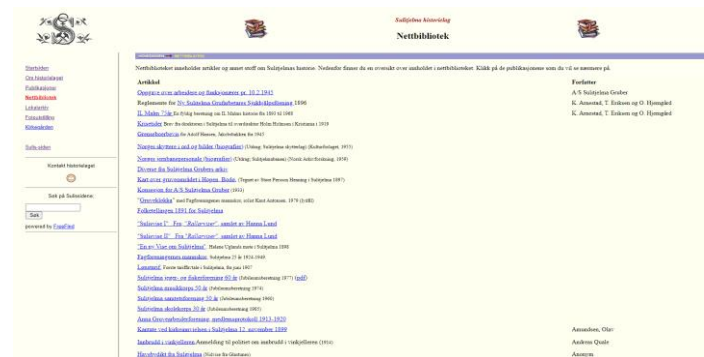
Sulitjelma historielag
Nettbibliotek

Startsiden
Om historielaget
Publikasjoner
Nettbibliotek
Lokalarkiv
Fotosamling
Klistegården

Siste sider

Kontakt historielaget

Søk på Sulitjelma:
Søk
powered by FreeFind

Nettbiblioteket inneholder artikler og annet stoff om Sulitjelmas historie. Nedenfor finner du en oversikt over innholdet i nettbiblioteket. Klikk på de publikasjonene som du vil se nærmere på.

| Artikkel | Forfatter |
|---|---|
| Oppgave over arbeidere og funksjonærer pr. 10.2.1945 | A/S Sulitjelma Gruber |
| Reglemente for Ny Sulitjelma Grubeføreres Sykehjelpsforening 1896 | K. Amestad, T. Eriksen og O. Hjengård |
| H. Mathe ?? Et kort foredrag om H. Mathes historie fra 1893 til 1900 | K. Amestad, T. Eriksen og O. Hjengård |
| Kristelider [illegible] | |
| Grenseoberbrevs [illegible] | |
| Noen skytere i ord og bilder (biografier) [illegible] | |
| Norges storbanepersonale (biografier) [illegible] | |
| Dyrene fra Sulitjelma Grubers arkiv | |
| Kart over gruveområdet i Bjørn, Bodø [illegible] | |
| Konsesjon for A/S Sulitjelma Gruber (1911) | |
| "Grevebikkja" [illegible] | |
| Folketellingen 1891 for Sulitjelma | |
| "Sulavisa I" Fra "Rallarviser" samlet av Hanna Lund | |
| "Sulavisa II" Fra "Rallarviser" samlet av Hanna Lund | |
| "En ny Vise om Sulitjelma" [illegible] | |
| Fagforeningenes minnesiden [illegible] | |
| Lønnsrull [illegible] | |
| Sulitjelma jenn- og dukkeforening 60 år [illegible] (pdf) | |
| Sulitjelma musikkorps 50 år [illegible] | |
| Sulitjelma sanitetsforening 50 år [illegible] | |
| Sulitjelma skolekorps 50 år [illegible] | |
| Anna Gruvearbeiderforening møteprotokoll 1913-1920 | |
| Kantate ved kirkeinnvielsen i Sulitjelma 12. november 1899 | Amundsen, Olav |
| Innbrudd i vaktsjellene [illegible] | Andreas Quale |
| Havebrukdt fra Sulitjelma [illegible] | Anonym |